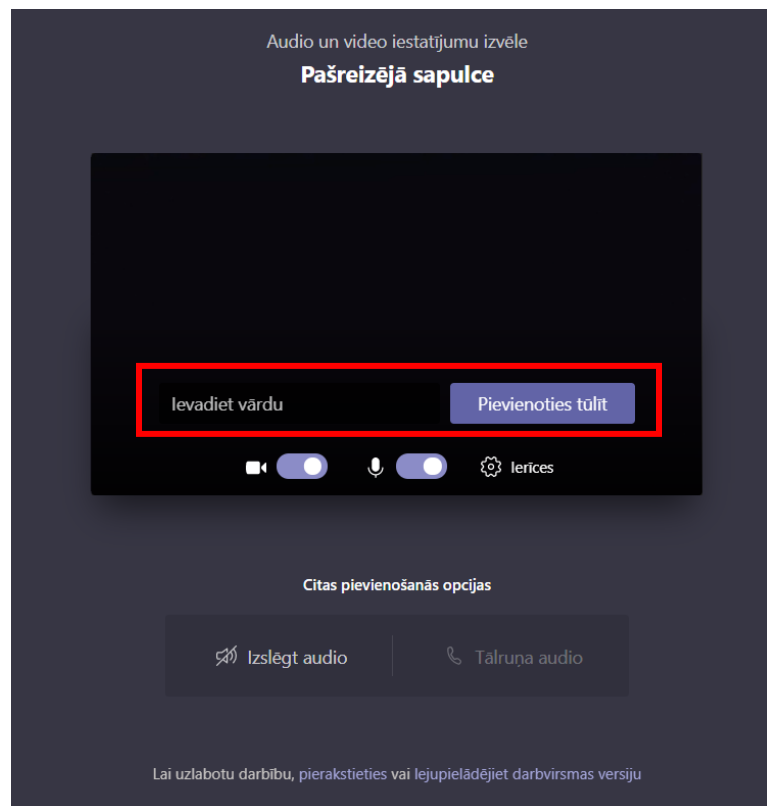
Audio un video iestatījumu izvēle

Pašreizējā sapulce

Ievadiet vārdu

Pievienoties tūlīt

Ierīces

Citas pievienošanās opcijas

Izslēgt audio

Tālruņa audio

Lai uzlabotu darbību, pierakstieties vai lejupielādējiet darbvirsmas versiju